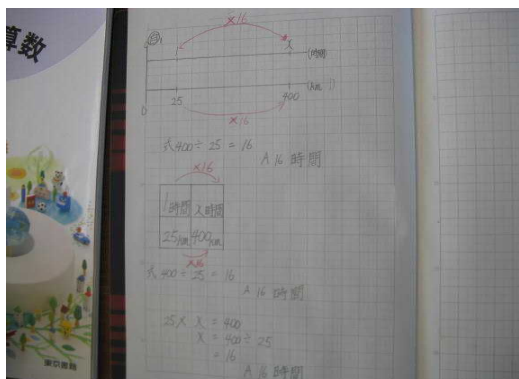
算数

東京書籍

⑬

×16

1 x (時間)

0 25 400 (km)

×16

式 $400 \div 25 = 16$

A 16 時間

×16

| 1時間 | x時間 |
|---|---|
| 25km | 400km |

×16

式 $400 \div 25 = 16$

A 16 時間

$25 \times x = 400$

$x = 400 \div 25$

$= 16$

A 16 時間